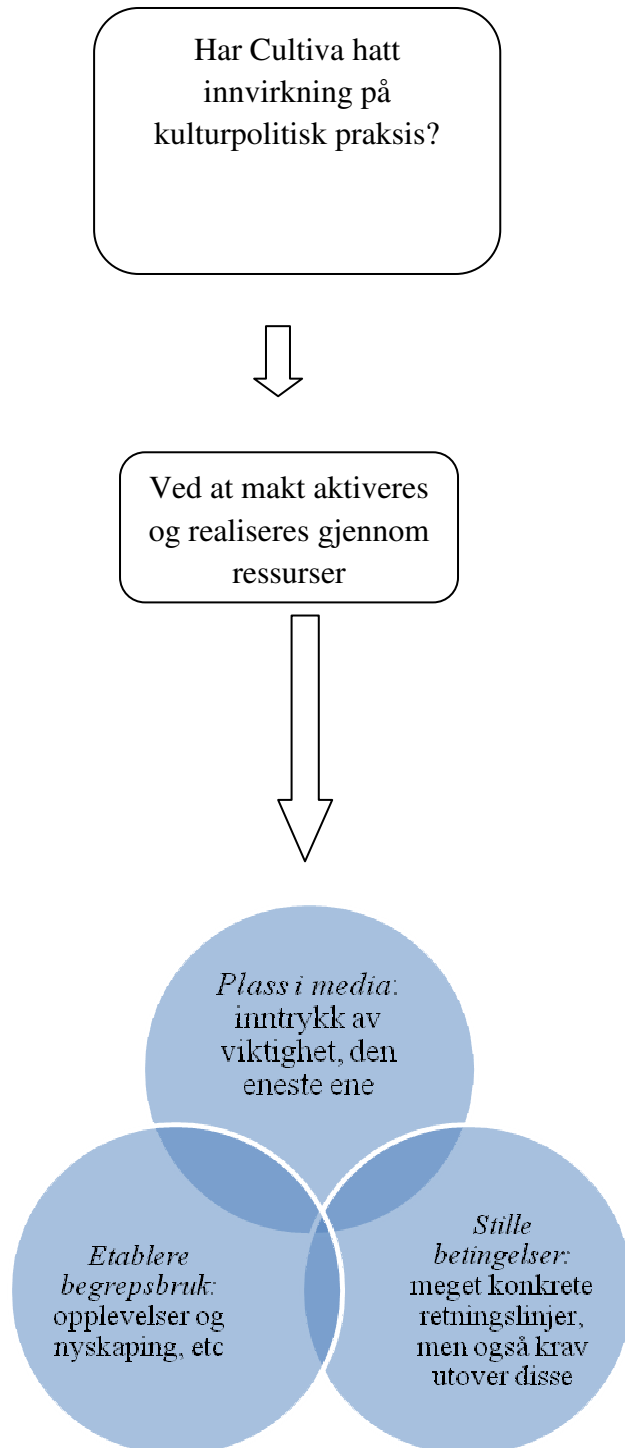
Har Cultiva hatt innvirkning på kulturpolitisk praksis?

Ved at makt aktiveres og realiseres gjennom ressurser

*Plass i media*: inntrykk av viktighet, den eneste ene

*Etablere begrepsbruk*: opplevelser og nyskaping, etc

*Stille betingelser*: meget konkrete retningslinjer, men også krav utover disse